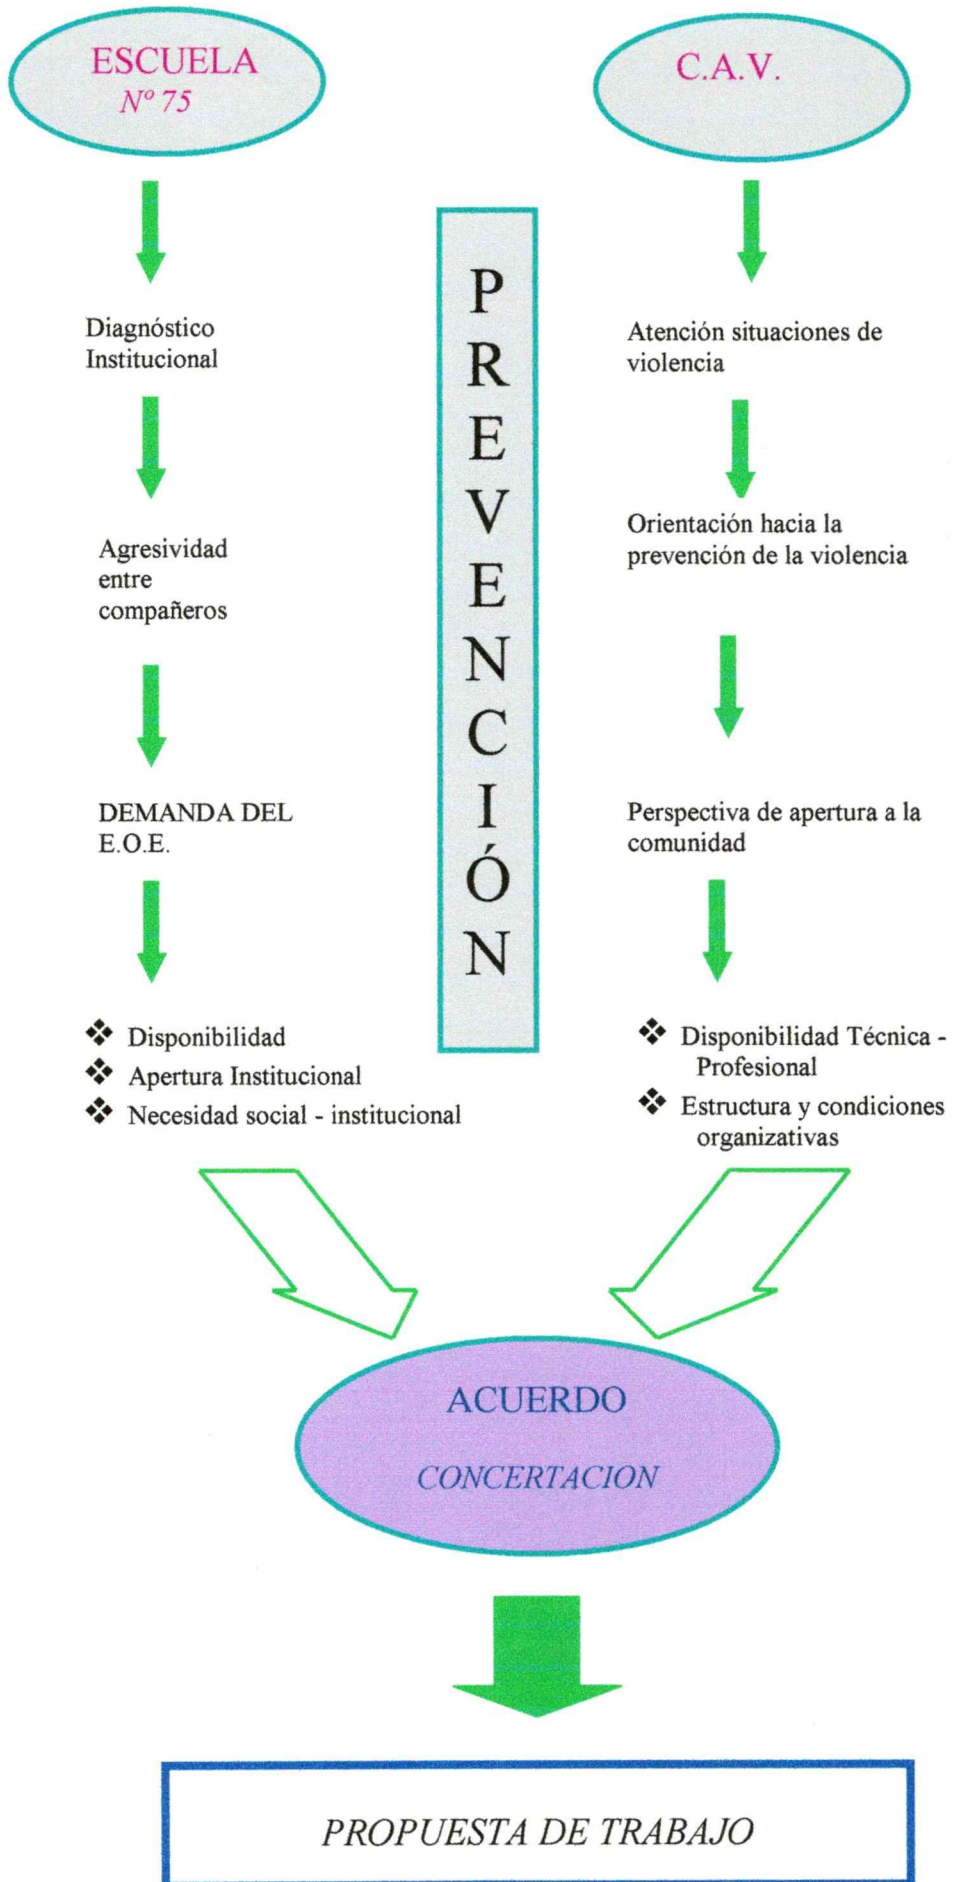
ESCUELA
Nº 75

C.A.V.

PREVENCIÓN

Diagnóstico Institucional

Agresividad entre compañeros

DEMANDA DEL E.O.E.

- Disponibilidad
- Apertura Institucional
- Necesidad social - institucional

Atención situaciones de violencia

Orientación hacia la prevención de la violencia

Perspectiva de apertura a la comunidad

- Disponibilidad Técnica - Profesional
- Estructura y condiciones organizativas

ACUERDO
CONCERTACION

PROPUESTA DE TRABAJO